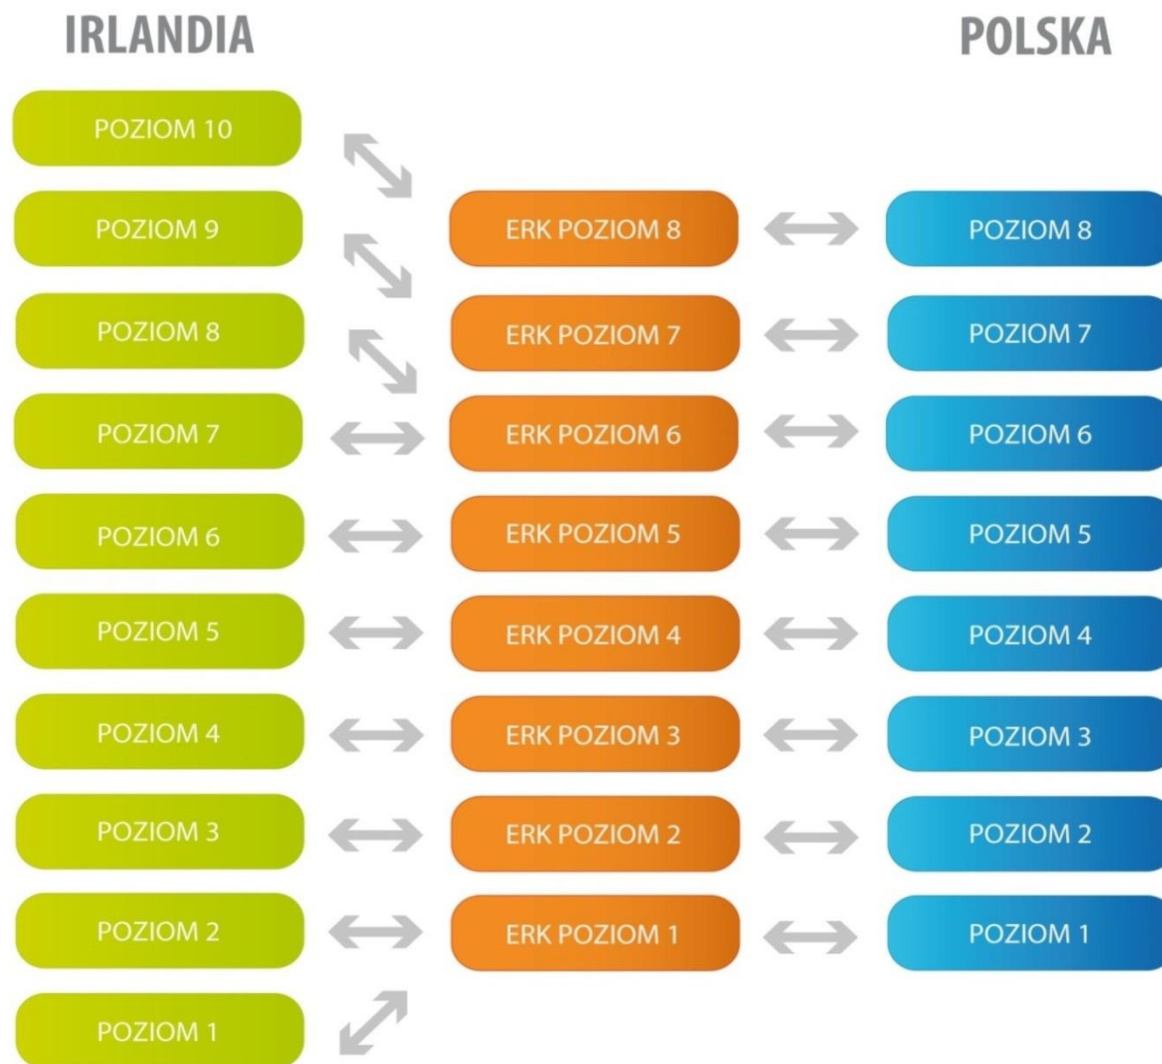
IRLANDIA

POLSKA

POZIOM 10
POZIOM 9
POZIOM 8
POZIOM 7
POZIOM 6
POZIOM 5
POZIOM 4
POZIOM 3
POZIOM 2
POZIOM 1

ERK POZIOM 8
ERK POZIOM 7
ERK POZIOM 6
ERK POZIOM 5
ERK POZIOM 4
ERK POZIOM 3
ERK POZIOM 2
ERK POZIOM 1

POZIOM 8
POZIOM 7
POZIOM 6
POZIOM 5
POZIOM 4
POZIOM 3
POZIOM 2
POZIOM 1